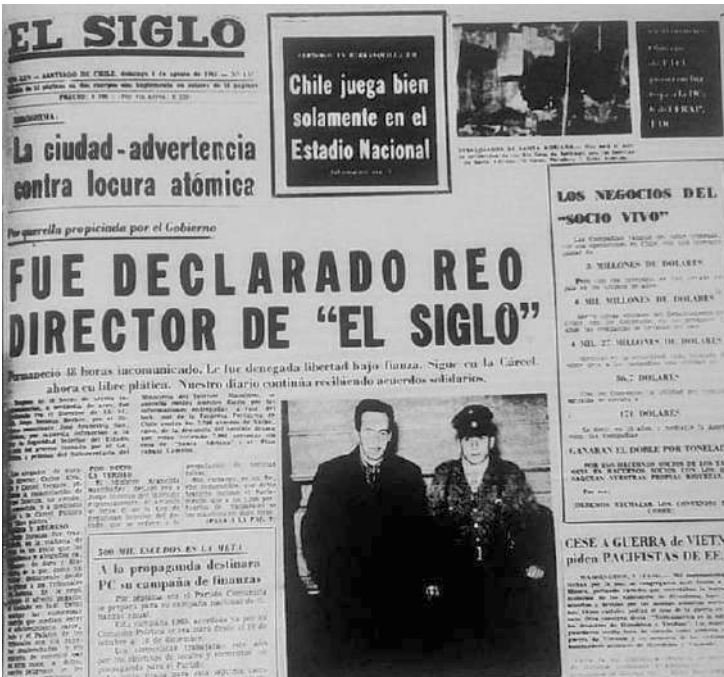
EL SIGLO

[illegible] — SANTIAGO DE CHILE, domingo 1 de agosto de 1965 — Nº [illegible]

PRECIO: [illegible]

HIROSHIMA:

La ciudad-advertencia contra locura atómica

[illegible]

Chile juega bien solamente en el Estadio Nacional

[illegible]

LOS NEGOCIOS DEL "SOCIO VIVO"

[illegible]

3 MILLONES DE DOLARES

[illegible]

4 MIL MILLONES DE DOLARES

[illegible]

4 MIL 27 MILLONES DE DOLARES

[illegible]

86,7 DOLARES

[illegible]

171 DOLARES

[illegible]

GANARAN EL DOBLE POR TONELADA

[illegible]

DEBEMOS RESCATAR LOS CONTENIDOS DEL COBRE

Por querella propiciada por el Gobierno

FUE DECLARADO REO DIRECTOR DE "EL SIGLO"

Permaneció 48 horas incomunicado. Le fue denegada libertad bajo fianza. Sigue en la Cárcel ahora en libre plática. Nuestro diario continúa recibiendo acuerdos solidarios.

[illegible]

500 MIL ESCUDOS EN LA META

A la propaganda destinará PC su campaña de finanzas

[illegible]

CESE A GUERRA de VIETNAM piden PACIFISTAS DE EE.UU.

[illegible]